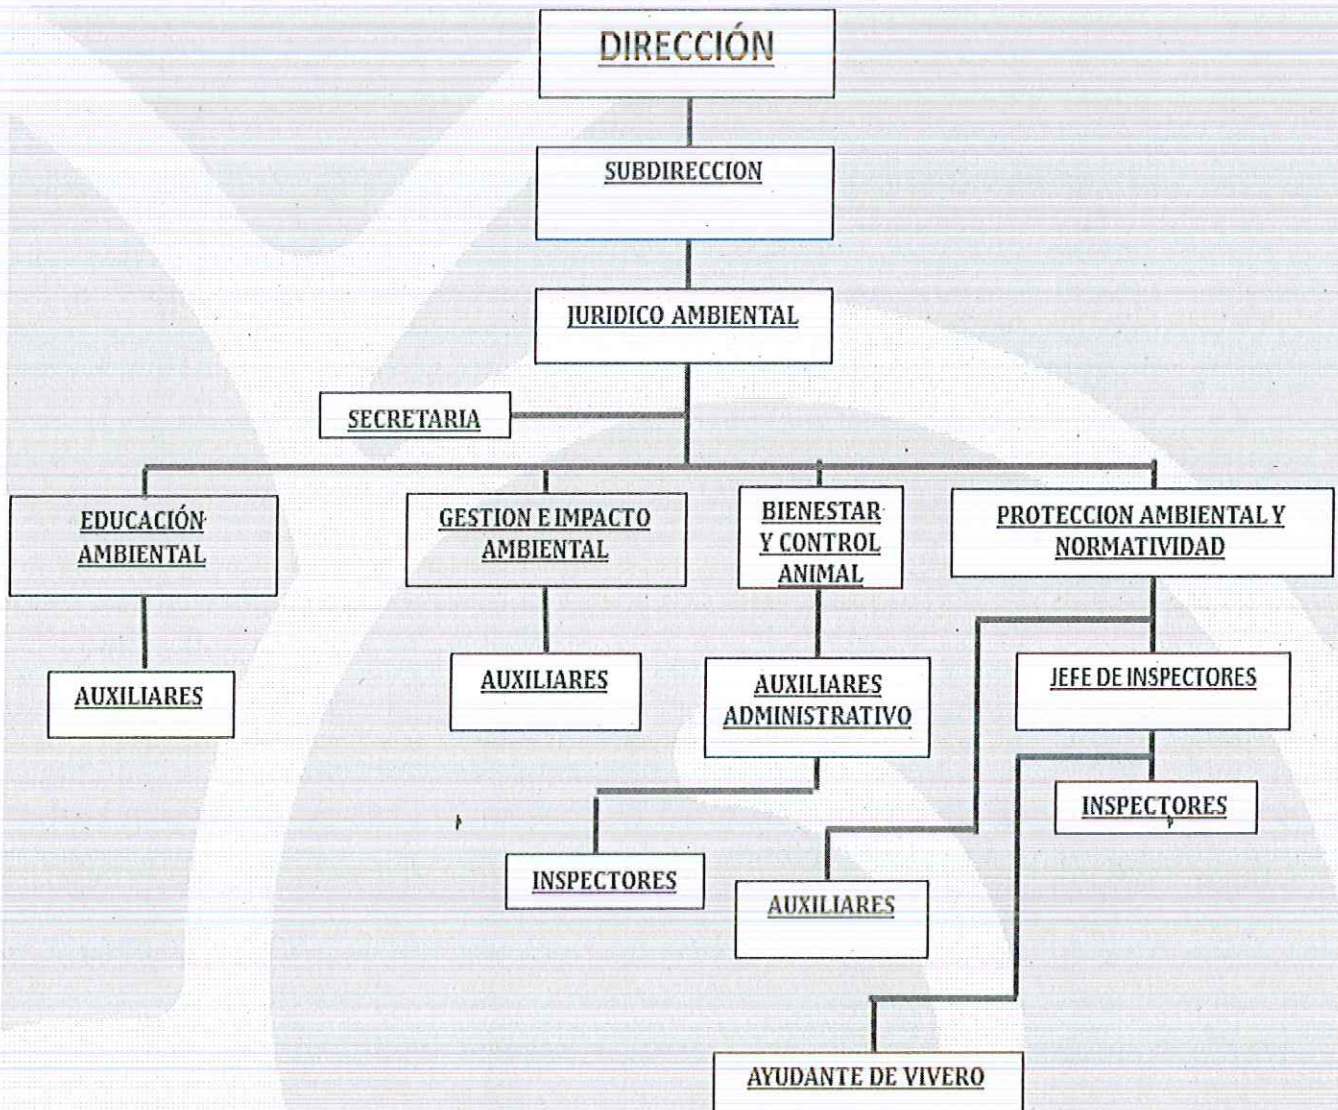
DIRECCIÓN

SUBDIRECCION

JURIDICO AMBIENTAL

SECRETARIA

EDUCACIÓN AMBIENTAL

GESTION E IMPACTO AMBIENTAL

BIENESTAR Y CONTROL ANIMAL

PROTECCION AMBIENTAL Y NORMATIVIDAD

AUXILIARES

AUXILIARES

AUXILIARES ADMINISTRATIVO

JEFE DE INSPECTORES

INSPECTORES

INSPECTORES

AUXILIARES

AYUDANTE DE VIVERO